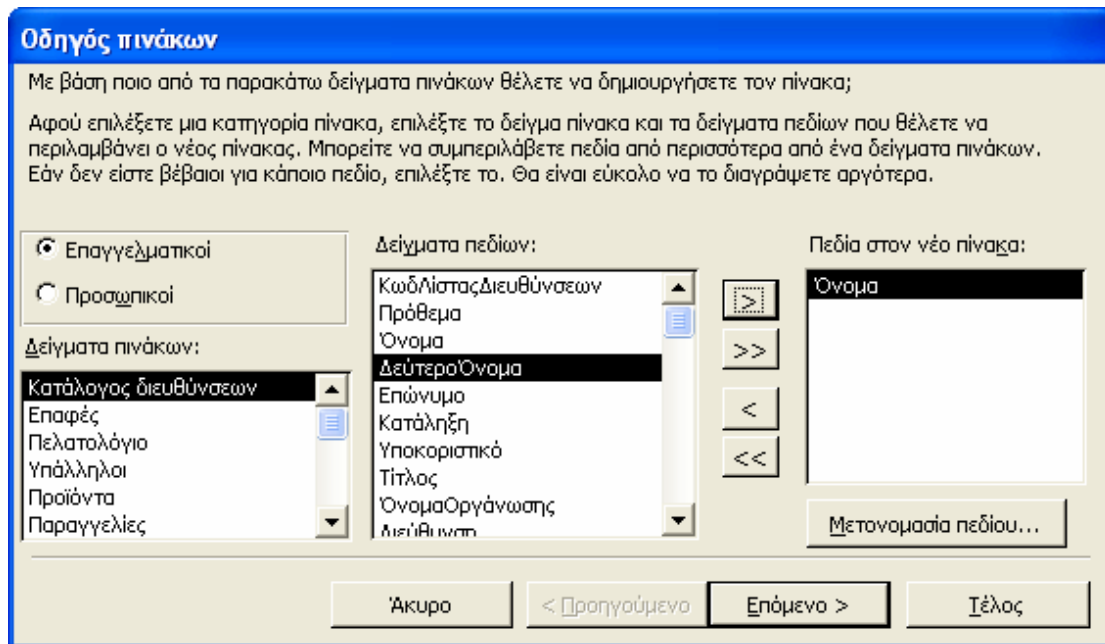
Οδηγός πινάκων

Με βάση ποιο από τα παρακάτω δείγματα πινάκων θέλετε να δημιουργήσετε τον πίνακα;

Αφού επιλέξετε μια κατηγορία πίνακα, επιλέξτε το δείγμα πίνακα και τα δείγματα πεδίων που θέλετε να περιλαμβάνει ο νέος πίνακας. Μπορείτε να συμπεριλάβετε πεδία από περισσότερα από ένα δείγματα πινάκων. Εάν δεν είστε βέβαιοι για κάποιο πεδίο, επιλέξτε το. Θα είναι εύκολο να το διαγράψετε αργότερα.

Επαγγελματικοί
Προσωπικοί

Δείγματα πινάκων:
Κατάλογος διευθύνσεων
Επαφές
Πελατολόγιο
Υπάλληλοι
Προϊόντα
Παραγγελίες

Δείγματα πεδίων:
ΚωδΛίσταςΔιευθύνσεων
Πρόθεμα
Όνομα
ΔεύτεροΌνομα
Επώνυμο
Κατάληξη
Υποκοριστικό
Τίτλος
ΌνομαΟργάνωσης
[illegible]

>
>>
<
<<

Πεδία στον νέο πίνακα:
Όνομα

Μετονομασία πεδίου...

Άκυρο
< Προηγούμενο
Επόμενο >
Τέλος